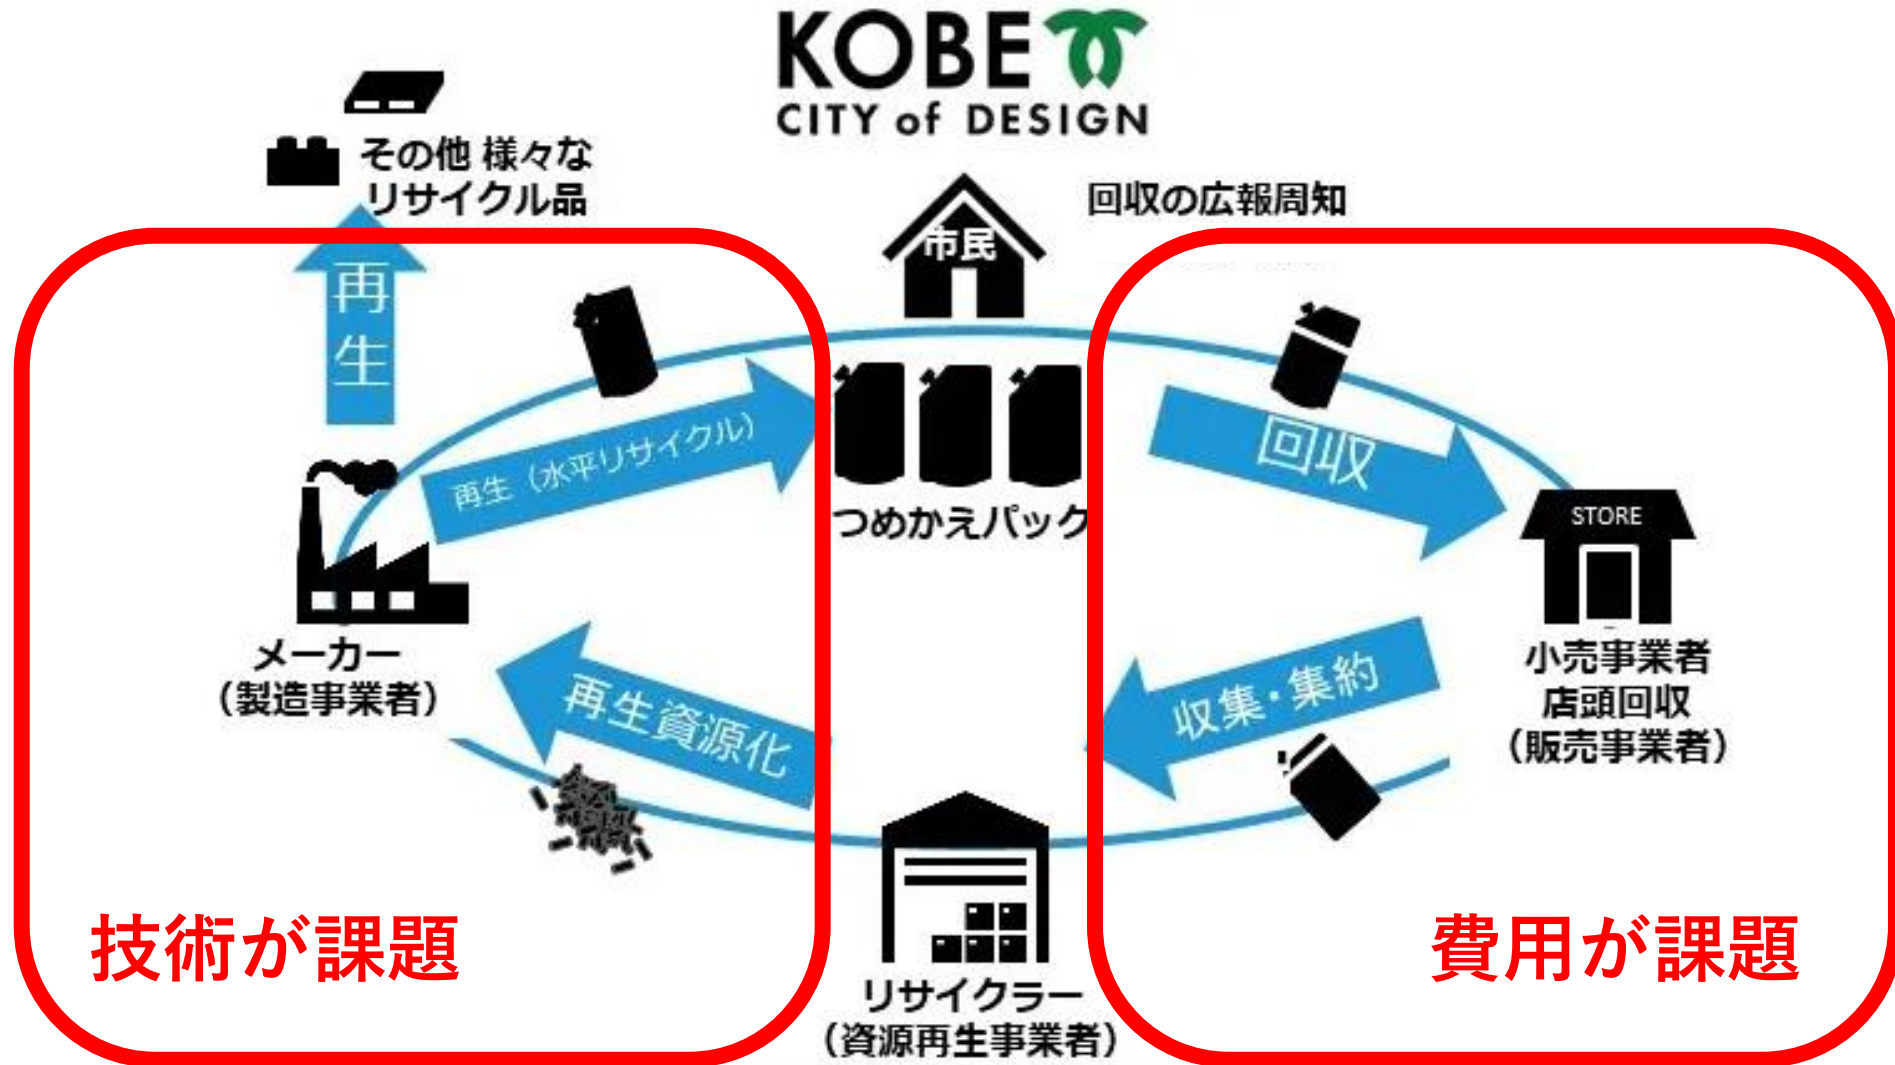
KOBE
CITY of DESIGN

その他 様々な
リサイクル品

再生

市民

回収の広報周知

再生（水平リサイクル）

つめかえパック

回収

STORE

メーカー
（製造事業者）

再生資源化

収集・集約

小売事業者
店頭回収
（販売事業者）

技術が課題

リサイクラー
（資源再生事業者）

費用が課題